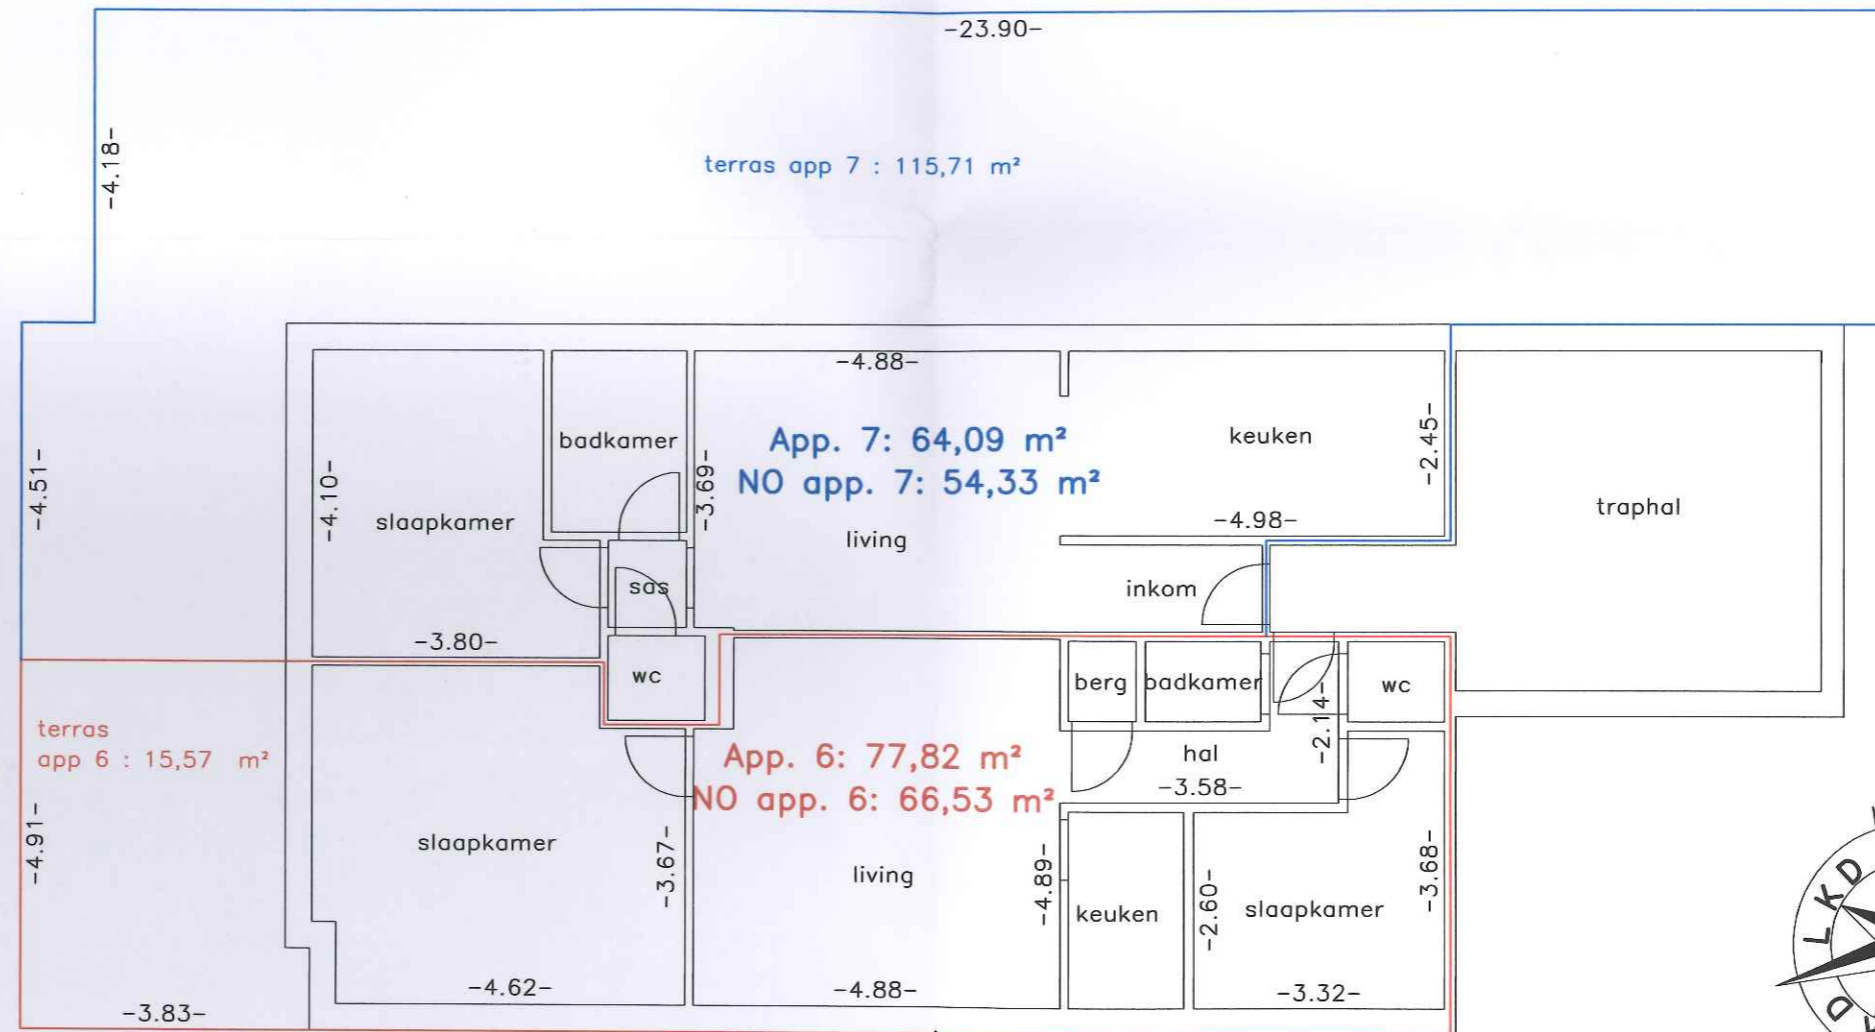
-23.90-

-4.18-

terras app 7 : 115,71 m²

-4.51-

-4.88-

badkamer

App. 7: 64,09 m²
NO app. 7: 54,33 m²

keuken

-2.45-

-4.10-

slaapkamer

-3.69-

living

-4.98-

traphal

sas

inkom

-3.80-

wc

berg

badkamer

wc

terras
app 6 : 15,57 m²

-2.14-

App. 6: 77,82 m²
NO app. 6: 66,53 m²

hal

-3.58-

-4.91-

slaapkamer

-3.67-

living

-4.89-

keuken

-2.60-

slaapkamer

-3.68-

-4.62-

-4.88-

-3.32-

-3.83-

LKD